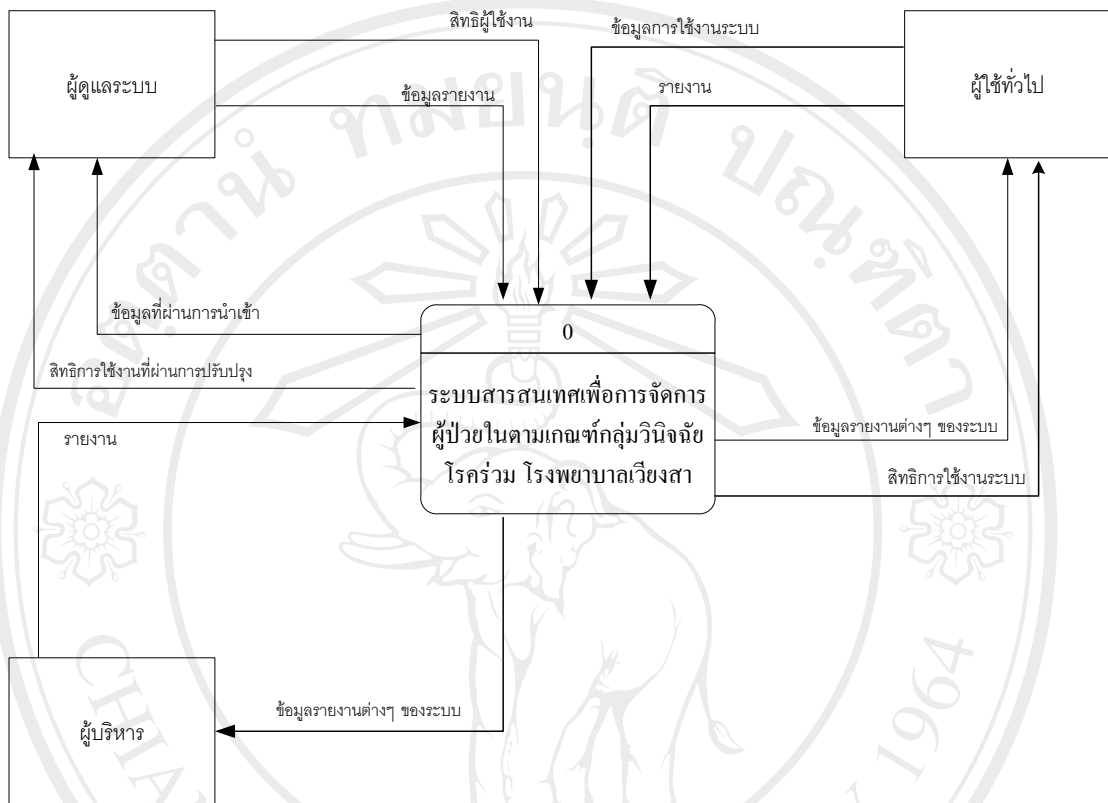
สิทธิผู้ใช้งาน

ข้อมูลการใช้งานระบบ

ผู้ดูแลระบบ

ข้อมูลรายงาน

รายงาน

ผู้ใช้ทั่วไป

ข้อมูลที่ผ่านการนำเข้า

0

สิทธิการใช้งานที่ผ่านการปรับปรุง

ระบบสารสนเทศเพื่อการจัดการผู้ป่วยในตามเกณฑ์กลุ่มวินิจฉัยโรคร่วม โรงพยาบาลเวียงสา

รายงาน

ข้อมูลรายงานต่างๆ ของระบบ

สิทธิการใช้งานระบบ

ข้อมูลรายงานต่างๆ ของระบบ

ผู้บริหาร